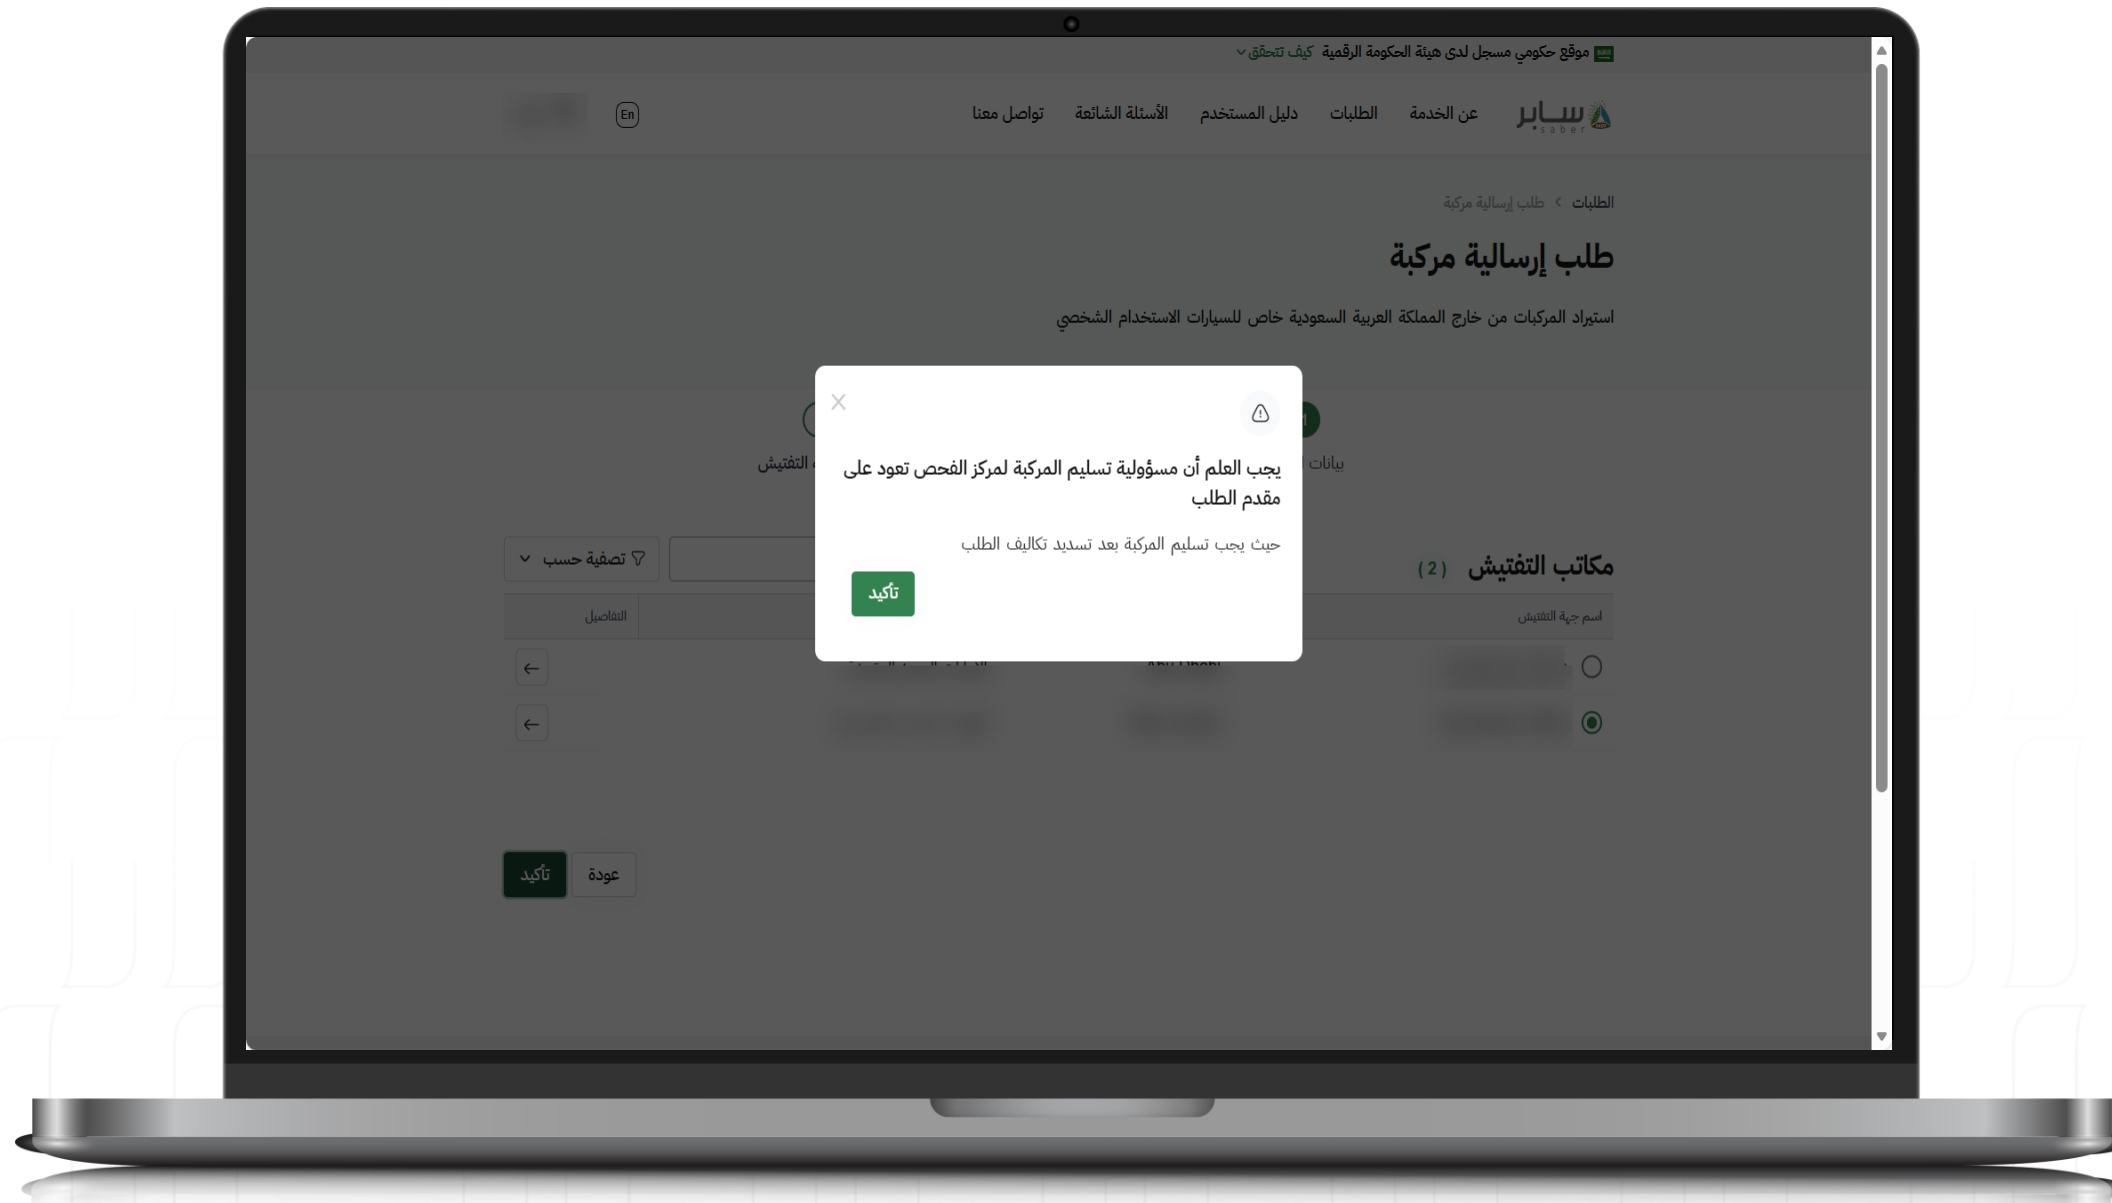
موقع حكومي مسجل لدى هيئة الحكومة الرقمية كيف تتحقق

سابر saber

عن الخدمة الطلبات دليل المستخدم الأسئلة الشائعة تواصل معنا

En

الطلبات › طلب إرسالية مركبة

طلب إرسالية مركبة

استيراد المركبات من خارج المملكة العربية السعودية خاص للسيارات الاستخدام الشخصي

بيانات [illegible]

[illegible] التفتيش

مكاتب التفتيش (2)

تصفية حسب

اسم جهة التفتيش

التفاصيل

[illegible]

عودة

تأكيد

يجب العلم أن مسؤولية تسليم المركبة لمركز الفحص تعود على مقدم الطلب

حيث يجب تسليم المركبة بعد تسديد تكاليف الطلب

تأكيد